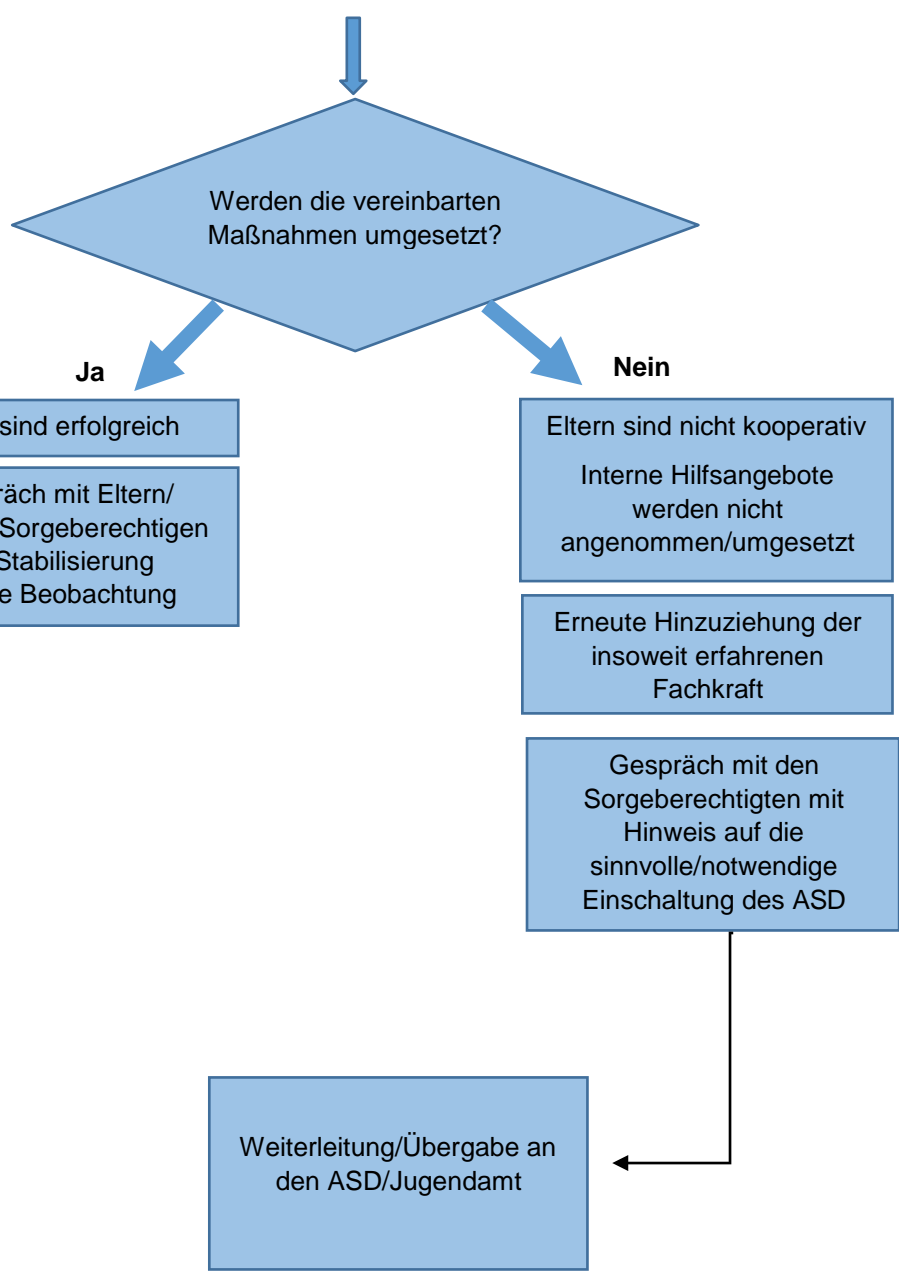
Werden die vereinbarten Maßnahmen umgesetzt?

Ja

sind erfolgreich

räch mit Eltern/ Sorgeberechtigen Stabilisierung e Beobachtung

Nein

Eltern sind nicht kooperativ

Interne Hilfsangebote werden nicht angenommen/umgesetzt

Erneute Hinzuziehung der insoweit erfahrenen Fachkraft

Gespräch mit den Sorgeberechtigten mit Hinweis auf die sinnvolle/notwendige Einschaltung des ASD

Weiterleitung/Übergabe an den ASD/Jugendamt